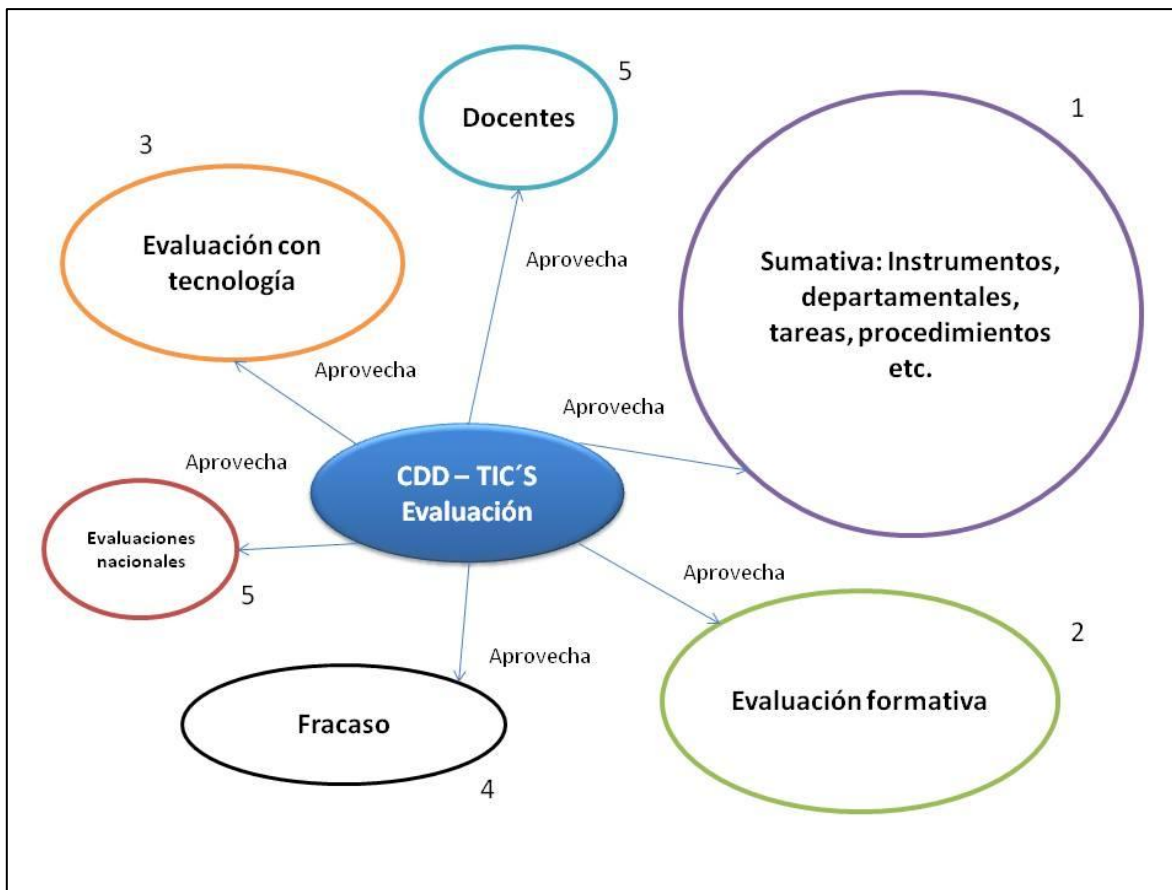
5

Docentes

1

3

Evaluación con tecnología

Aprovecha

Sumativa: Instrumentos, departamentales, tareas, procedimientos etc.

Aprovecha

Aprovecha

Aprovecha

CDD – TIC´S Evaluación

Evaluaciones nacionales

5

Aprovecha

Aprovecha

2

Fracaso

Evaluación formativa

4